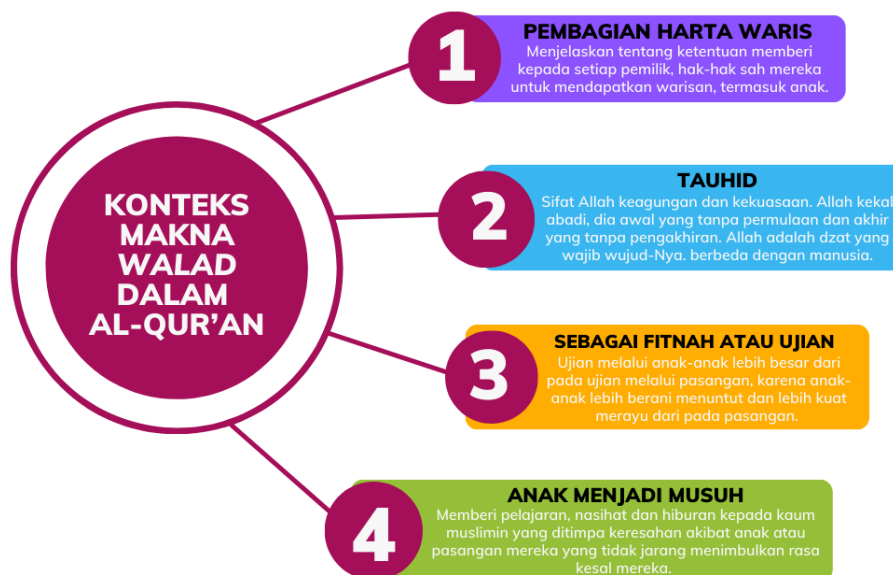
KONTEKS MAKNA WALAD DALAM AL-QUR'AN

1
PEMBAGIAN HARTA WARIS
Menjelaskan tentang ketentuan memberi kepada setiap pemilik, hak-hak sah mereka untuk mendapatkan warisan, termasuk anak.

2
TAUHID
Sifat Allah keagungan dan kekuasaan. Allah kekal abadi, dia awal yang tanpa permulaan dan akhir yang tanpa pengakhiran. Allah adalah dzat yang wajib wujud-Nya. berbeda dengan manusia.

3
SEBAGAI FITNAH ATAU UJIAN
Ujian melalui anak-anak lebih besar dari pada ujian melalui pasangan, karena anak-anak lebih berani menuntut dan lebih kuat merayu dari pada pasangan.

4
ANAK MENJADI MUSUH
Memberi pelajaran, nasihat dan hiburan kepada kaum muslimin yang ditimpa keresahan akibat anak atau pasangan mereka yang tidak jarang menimbulkan rasa kesal mereka.